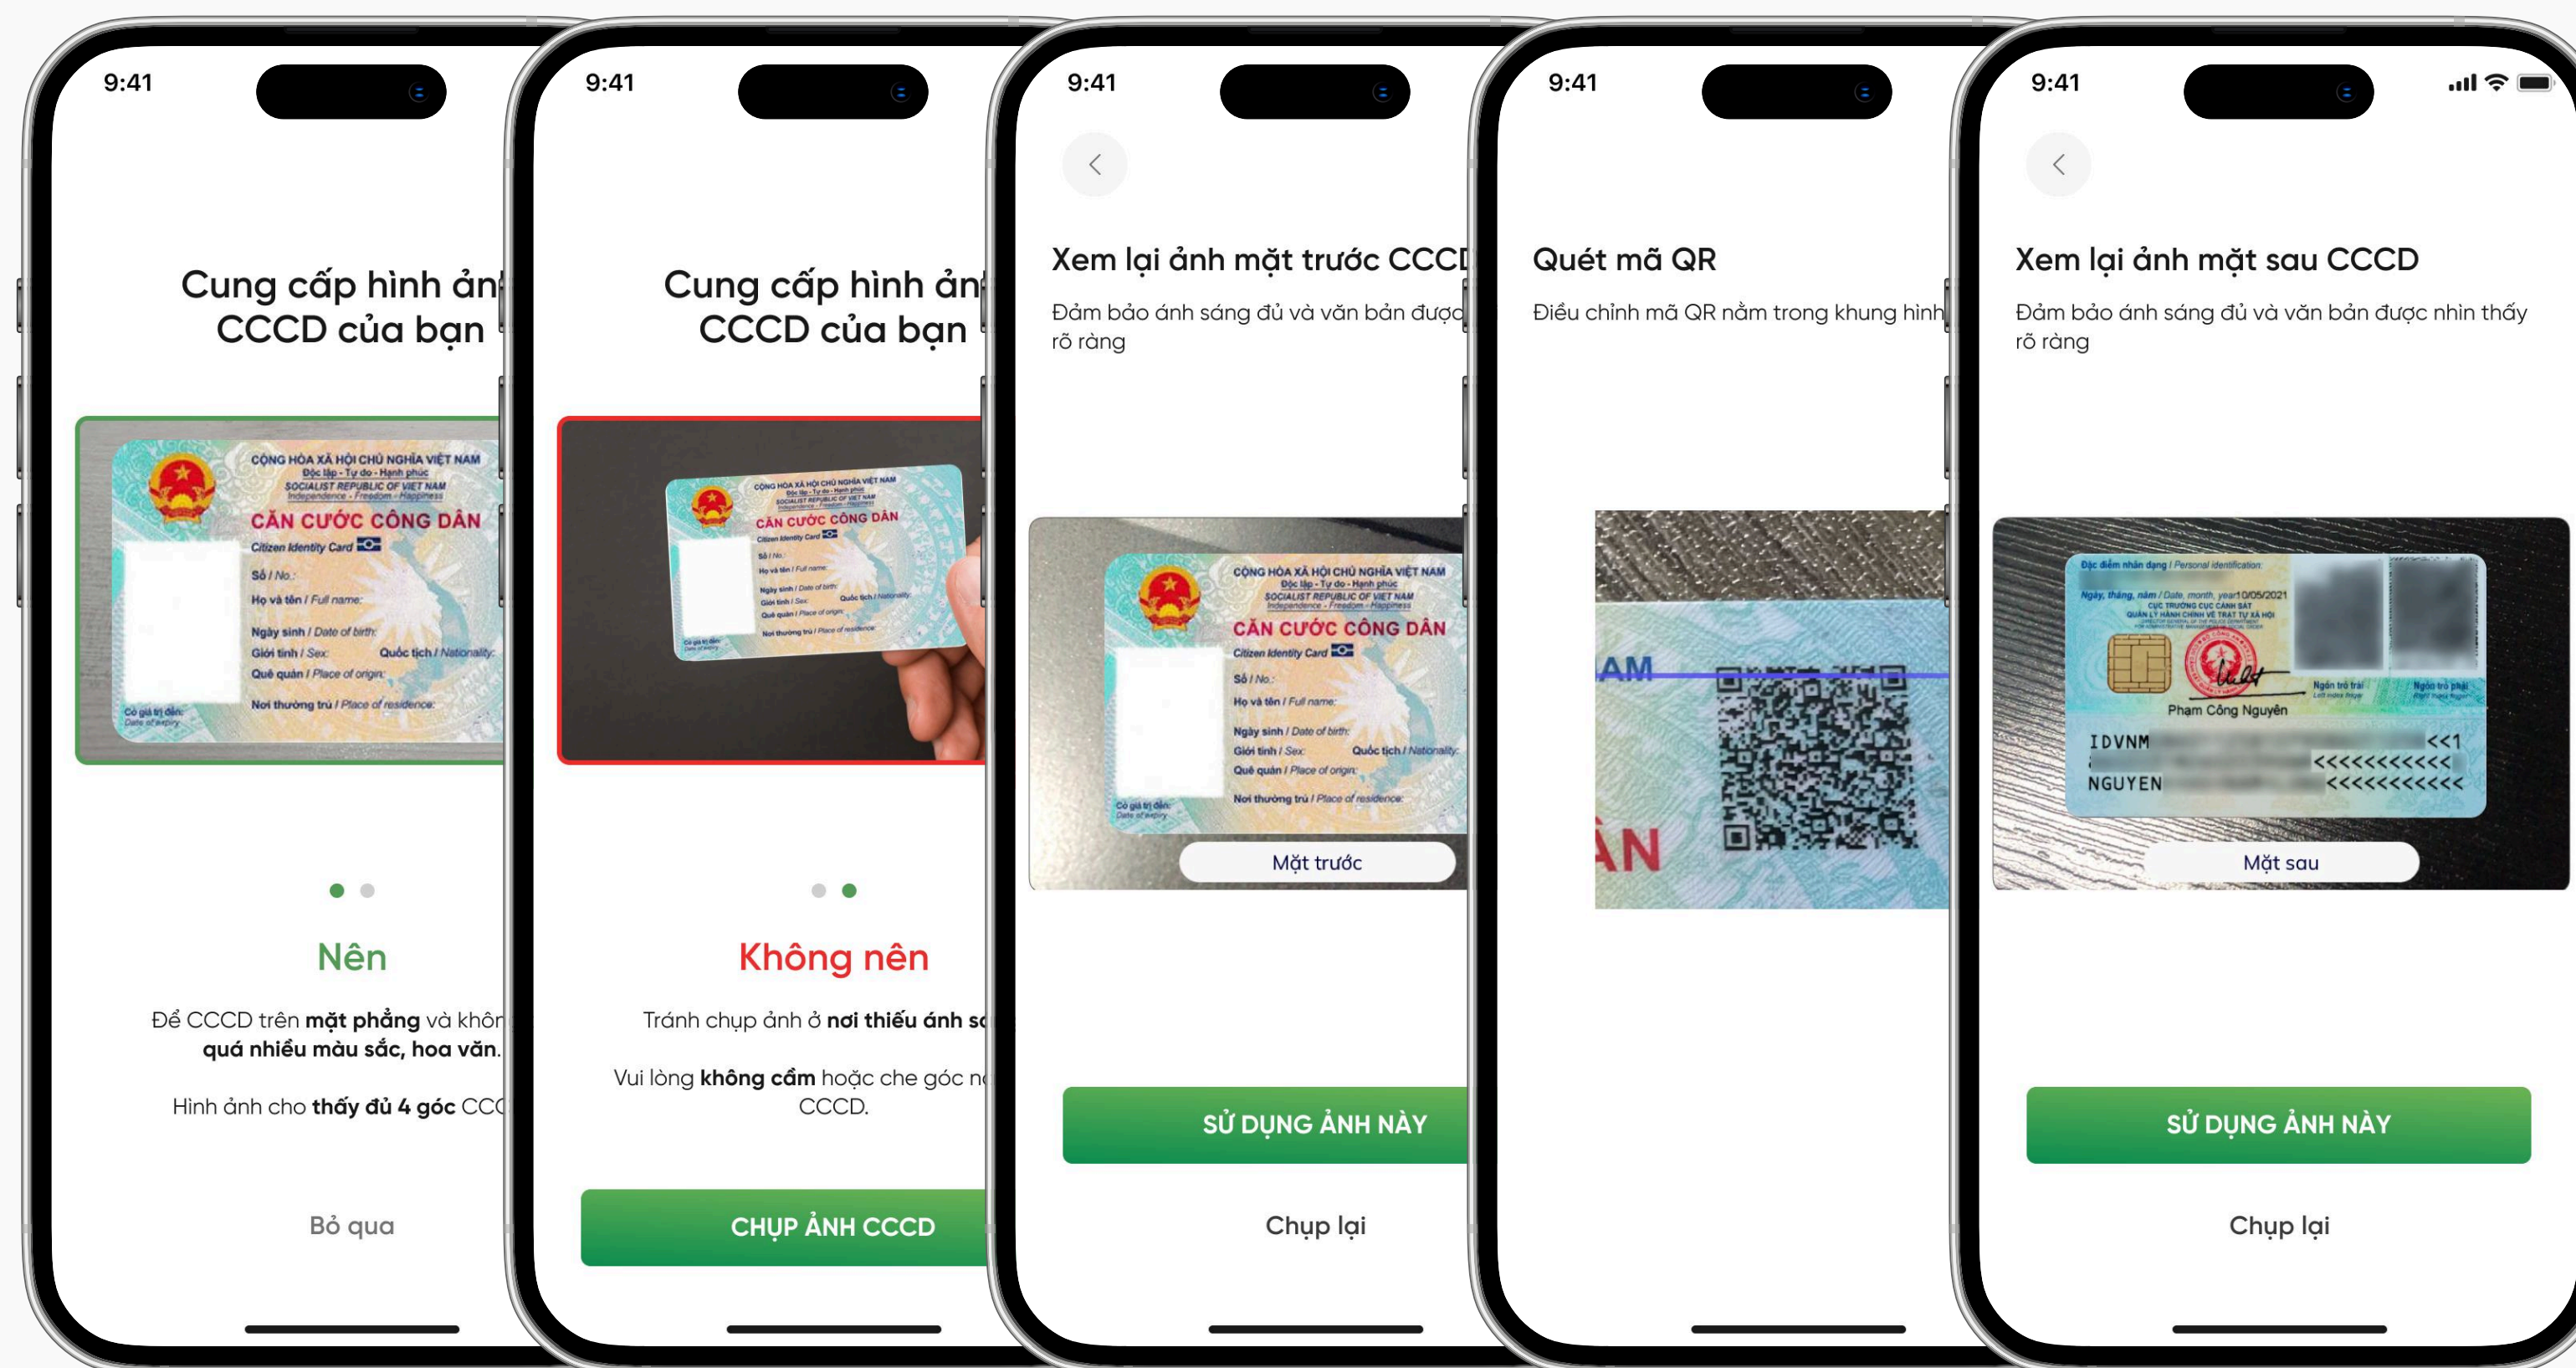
9:41

Cung cấp hình ản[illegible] CCCD của bạn

CỘNG HÒA XÃ HỘI CHỦ NGHĨA VIỆT NAM
Độc lập - Tự do - Hạnh phúc
SOCIALIST REPUBLIC OF VIET NAM
Independence - Freedom - Happiness
CĂN CƯỚC CÔNG DÂN
Citizen Identity Card
Số / No.
Họ và tên / Full name:
Ngày sinh / Date of birth:
Giới tính / Sex:
Quốc tịch / Nationality:
Quê quán / Place of origin:
Nơi thường trú / Place of residence:
Có giá trị đến: Date of expiry

Nên

Để CCCD trên mặt phẳng và khôn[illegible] quá nhiều màu sắc, hoa văn.

Hình ảnh cho thấy đủ 4 góc CC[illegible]

Bỏ qua

9:41

Cung cấp hình ản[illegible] CCCD của bạn

CỘNG HÒA XÃ HỘI CHỦ NGHĨA VIỆT NAM
CĂN CƯỚC CÔNG DÂN

Không nên

Tránh chụp ảnh ở nơi thiếu ánh s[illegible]

Vui lòng không cầm hoặc che góc n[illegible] CCCD.

CHỤP ẢNH CCCD

9:41

Xem lại ảnh mặt trước CCC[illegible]

Đảm bảo ánh sáng đủ và văn bản đượ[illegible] rõ ràng

CỘNG HÒA XÃ HỘI CHỦ NGHĨA VIỆT NAM
Độc lập - Tự do - Hạnh phúc
SOCIALIST REPUBLIC OF VIET NAM
Independence - Freedom - Happiness
CĂN CƯỚC CÔNG DÂN
Citizen Identity Card
Số / No.
Họ và tên / Full name:
Ngày sinh / Date of birth:
Giới tính / Sex:
Quốc tịch / Nationality:
Quê quán / Place of origin:
Nơi thường trú / Place of residence:
Có giá trị đến: Date of expiry

Mặt trước

SỬ DỤNG ẢNH NÀY

Chụp lại

9:41

Quét mã QR

Điều chỉnh mã QR nằm trong khung hình

9:41

Xem lại ảnh mặt sau CCCD

Đảm bảo ánh sáng đủ và văn bản được nhìn thấy rõ ràng

Đặc điểm nhân dạng / Personal identification:
Ngày, tháng, năm / Date, month, year: 10/05/2021
CỤC TRƯỞNG CỤC CẢNH SÁT QUẢN LÝ HÀNH CHÍNH VỀ TRẬT TỰ XÃ HỘI
Ngón trỏ trái
Ngón trỏ phải
Pham Công Nguyên
IDVNM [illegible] <<1
<<<<<<<<<<<
NGUYEN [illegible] <<<<<<<<<<<

Mặt sau

SỬ DỤNG ẢNH NÀY

Chụp lại